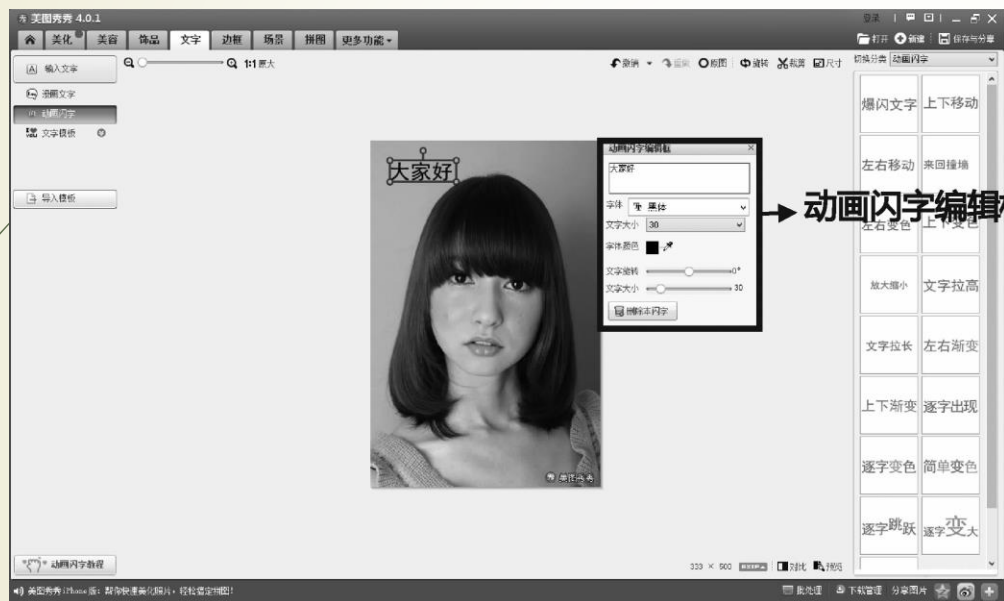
美图秀秀 4.0.1

登录 | — □ ×

美化 美容 饰品 文字 边框 场景 拼图 更多功能

打开 新建 保存与分享

输入文字

漫画文字

动画闪字

文字模板

导入模板

1:1 原大

撤销 重做 原图 旋转 裁剪 尺寸

切换分类 动画闪字

大家好

动画闪字编辑框

大家好

字体 黑体

文字大小 30

字体颜色

文字旋转 0°

文字大小 30

删除本闪字

→ 动画闪字编辑框

爆闪文字

上下移动

左右移动

来回撞墙

左右变色

上下变色

放大缩小

文字拉高

文字拉长

左右渐变

上下渐变

逐字出现

逐字变色

简单变色

逐字跳跃

逐字变大

美图秀秀

动画闪字教程

333 × 500 对比 预览

美图秀秀iPhone版：帮你快速美化照片，轻松搞定拼图！

批处理 下载管理 分享图片